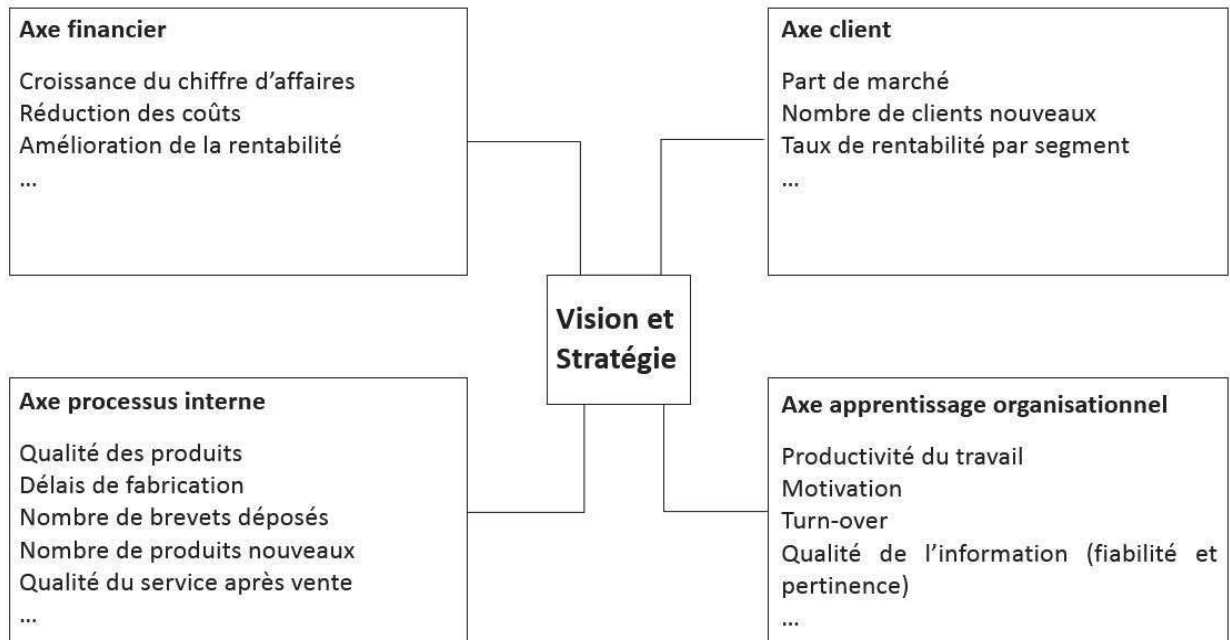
Axe financier

Croissance du chiffre d'affaires
Réduction des coûts
Amélioration de la rentabilité
...

Axe client

Part de marché
Nombre de clients nouveaux
Taux de rentabilité par segment
...

Vision et Stratégie

Axe processus interne

Qualité des produits
Délais de fabrication
Nombre de brevets déposés
Nombre de produits nouveaux
Qualité du service après vente
...

Axe apprentissage organisationnel

Productivité du travail
Motivation
Turn-over
Qualité de l'information (fiabilité et pertinence)
...